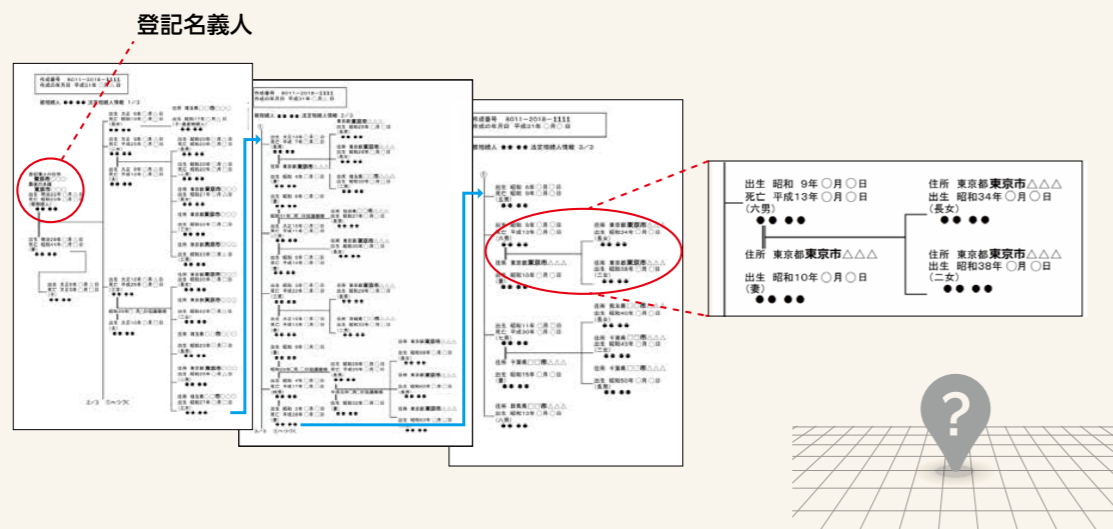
登記名義人

出生　昭和 9年 ○月 ○日
死亡　平成13年 ○月 ○日
（六男）
● ●　● ●

住所　東京都東京市△△△

出生　昭和10年 ○月 ○日
（妻）
● ●　● ●

住所　東京都東京市△△△
出生　昭和34年 ○月 ○日
（長女）
● ●　● ●

住所　東京都東京市△△△
出生　昭和38年 ○月 ○日
（二女）
● ●　● ●

?